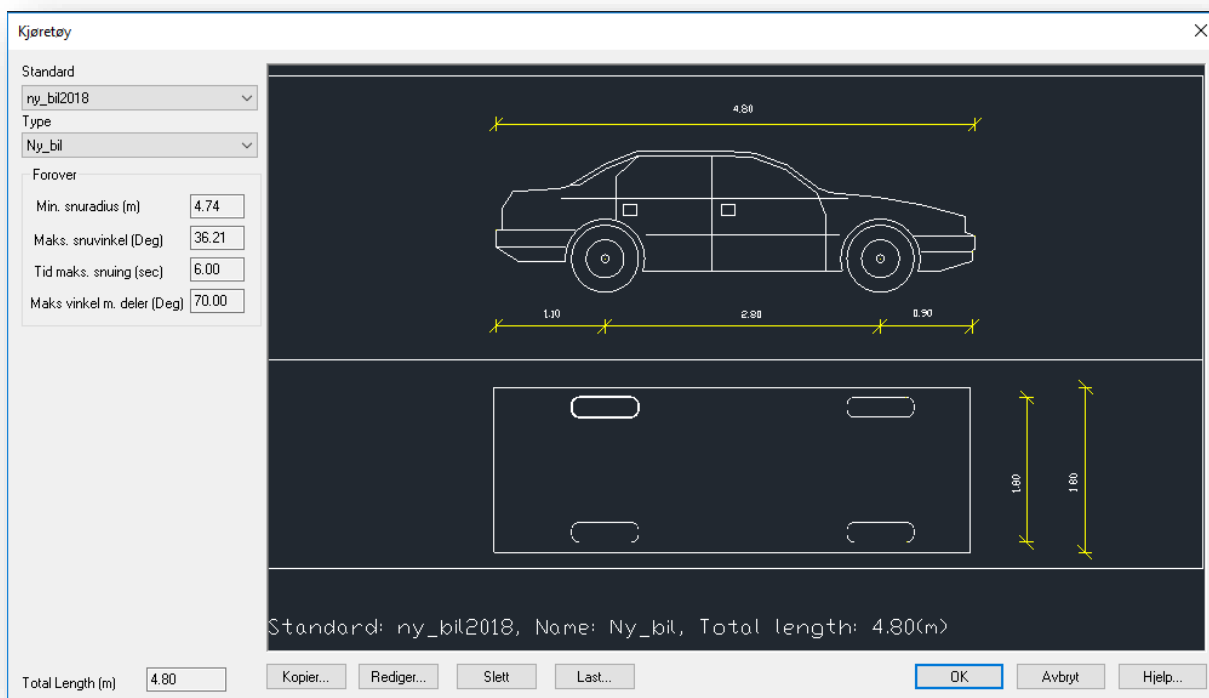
Kjøretøy

Standard
ny_bil2018
Type
Ny_bil

Forover
Min. snuradius (m) 4.74
Maks. snuvinkel (Deg) 36.21
Tid maks. snuing (sec) 6.00
Maks vinkel m. deler (Deg) 70.00

4.80
1.10
2.80
0.90
1.80
1.60

Standard: ny_bil2018, Name: Ny_bil, Total length: 4.80(m)

Total Length (m) 4.80

Kopier... Rediger... Slett Last... OK Avbryt Hjelp...